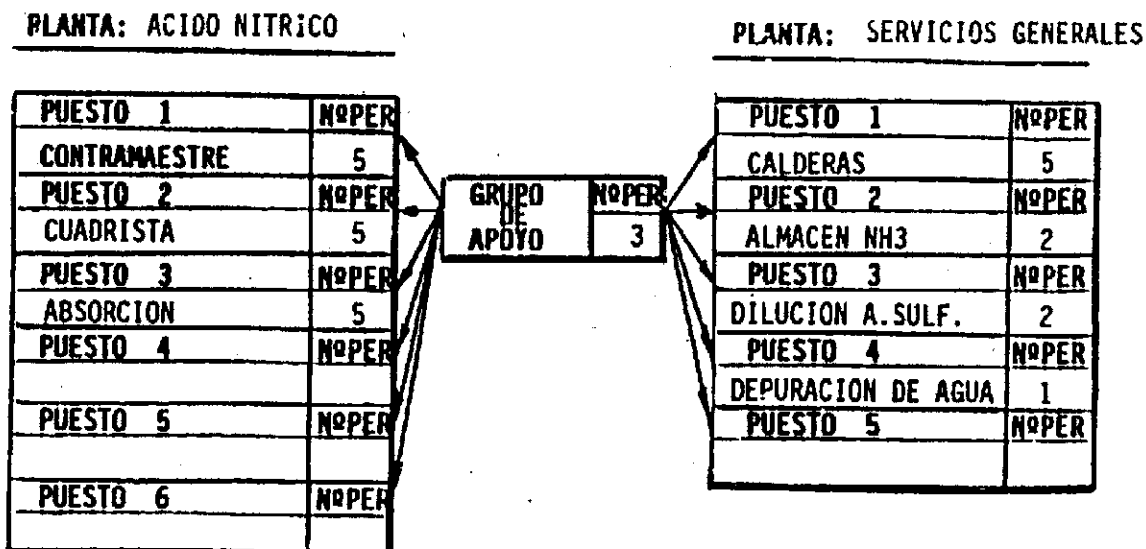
PLANTA: ACIDO NITRICO

| PUESTO 1 | NºPER |
|---|---|
| CONTRAMAESTRE | 5 |
| PUESTO 2 | NºPER |
| CUADRISTA | 5 |
| PUESTO 3 | NºPER |
| ABSORCION | 5 |
| PUESTO 4 | NºPER |
| | |
| PUESTO 5 | NºPER |
| | |
| PUESTO 6 | NºPER |
| | |

| GRUPO DE APOYO | NºPER |
|---|---|
| | 3 |

PLANTA: SERVICIOS GENERALES

| PUESTO 1 | NºPER |
|---|---|
| CALDERAS | 5 |
| PUESTO 2 | NºPER |
| ALMACEN NH3 | 2 |
| PUESTO 3 | NºPER |
| DILUCION A.SULF. | 2 |
| PUESTO 4 | NºPER |
| DEPURACION DE AGUA | 1 |
| PUESTO 5 | NºPER |
| | |